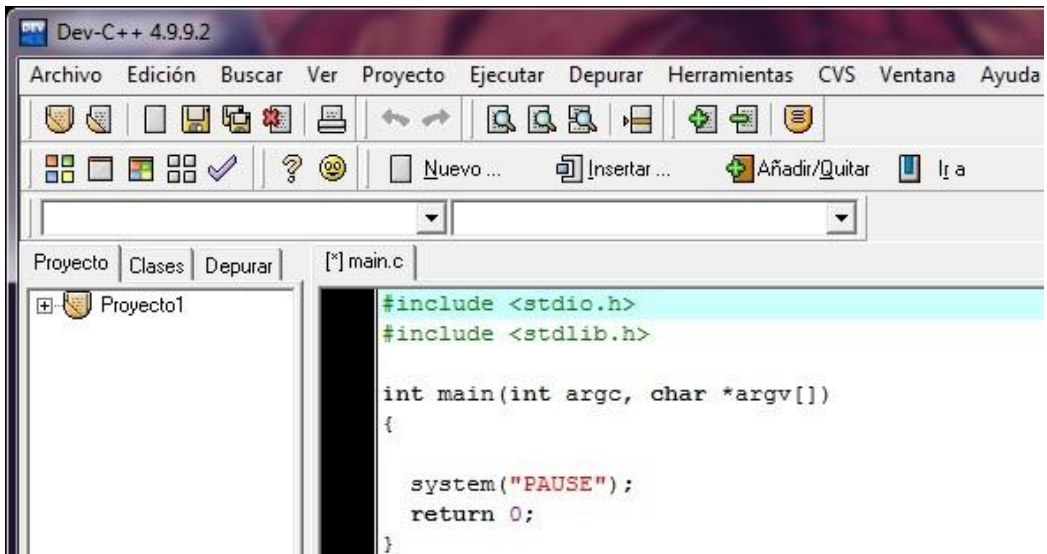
Dev-C++ 4.9.9.2

Archivo Edición Buscar Ver Proyecto Ejecutar Depurar Herramientas CVS Ventana Ayuda

Nuevo ... Insertar ... Añadir/Quitar Ir a

Proyecto Clases Depurar

[*] main.c

Proyecto1

#include <stdio.h>
#include <stdlib.h>

int main(int argc, char *argv[])
{

  system("PAUSE");
  return 0;
}